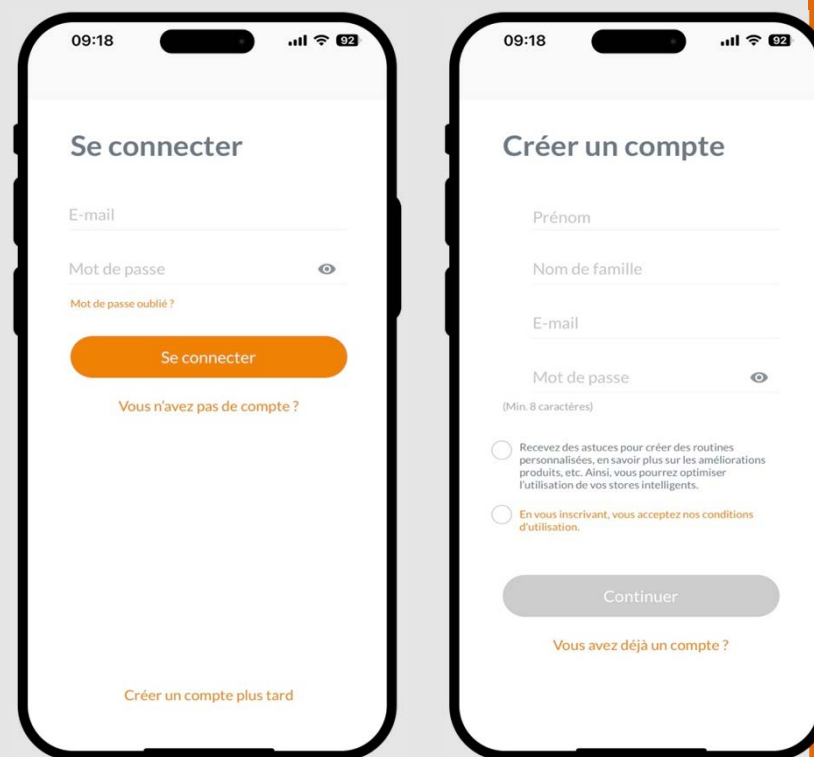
09:18

92

Se connecter

E-mail

Mot de passe

Mot de passe oublié ?

Se connecter

Vous n'avez pas de compte ?

Créer un compte plus tard

09:18

92

Créer un compte

Prénom

Nom de famille

E-mail

Mot de passe

(Min. 8 caractères)

Recevez des astuces pour créer des routines personnalisées, en savoir plus sur les améliorations produits, etc. Ainsi, vous pourrez optimiser l'utilisation de vos stores intelligents.

En vous inscrivant, vous acceptez nos conditions d'utilisation.

Continuer

Vous avez déjà un compte ?